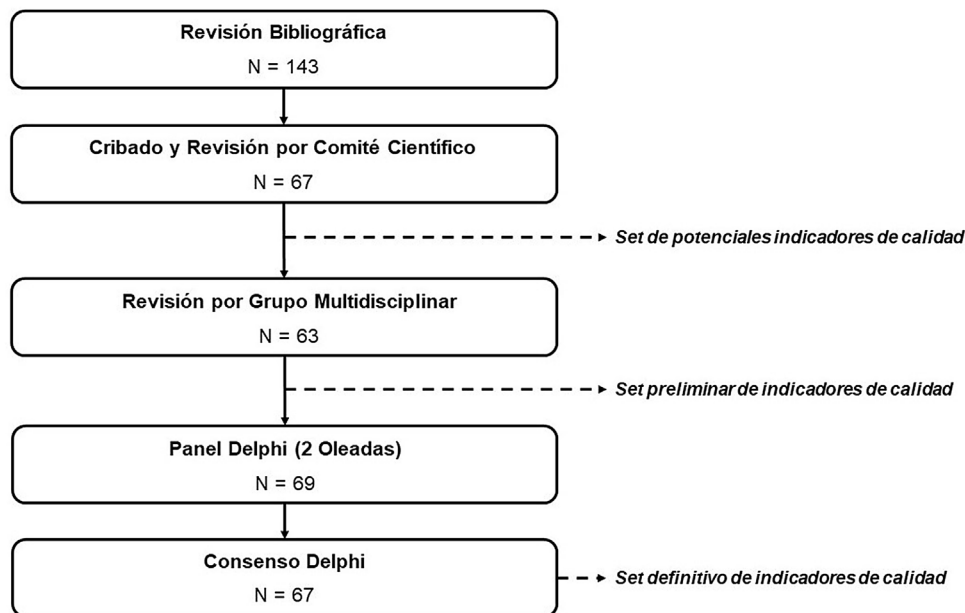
Revisión Bibliográfica
N = 143

Cribado y Revisión por Comité Científico
N = 67

Set de potenciales indicadores de calidad

Revisión por Grupo Multidisciplinar
N = 63

Set preliminar de indicadores de calidad

Panel Delphi (2 Oleadas)
N = 69

Consenso Delphi
N = 67

Set definitivo de indicadores de calidad